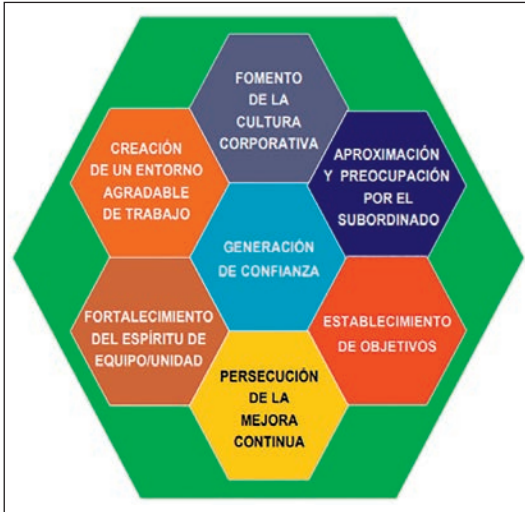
FOMENTO DE LA CULTURA CORPORATIVA

CREACIÓN DE UN ENTORNO AGRADABLE DE TRABAJO

APROXIMACIÓN Y PREOCUPACIÓN POR EL SUBORDINADO

GENERACIÓN DE CONFIANZA

FORTALECIMIENTO DEL ESPÍRITU DE EQUIPO/UNIDAD

ESTABLECIMIENTO DE OBJETIVOS

PERSECUCIÓN DE LA MEJORA CONTINUA